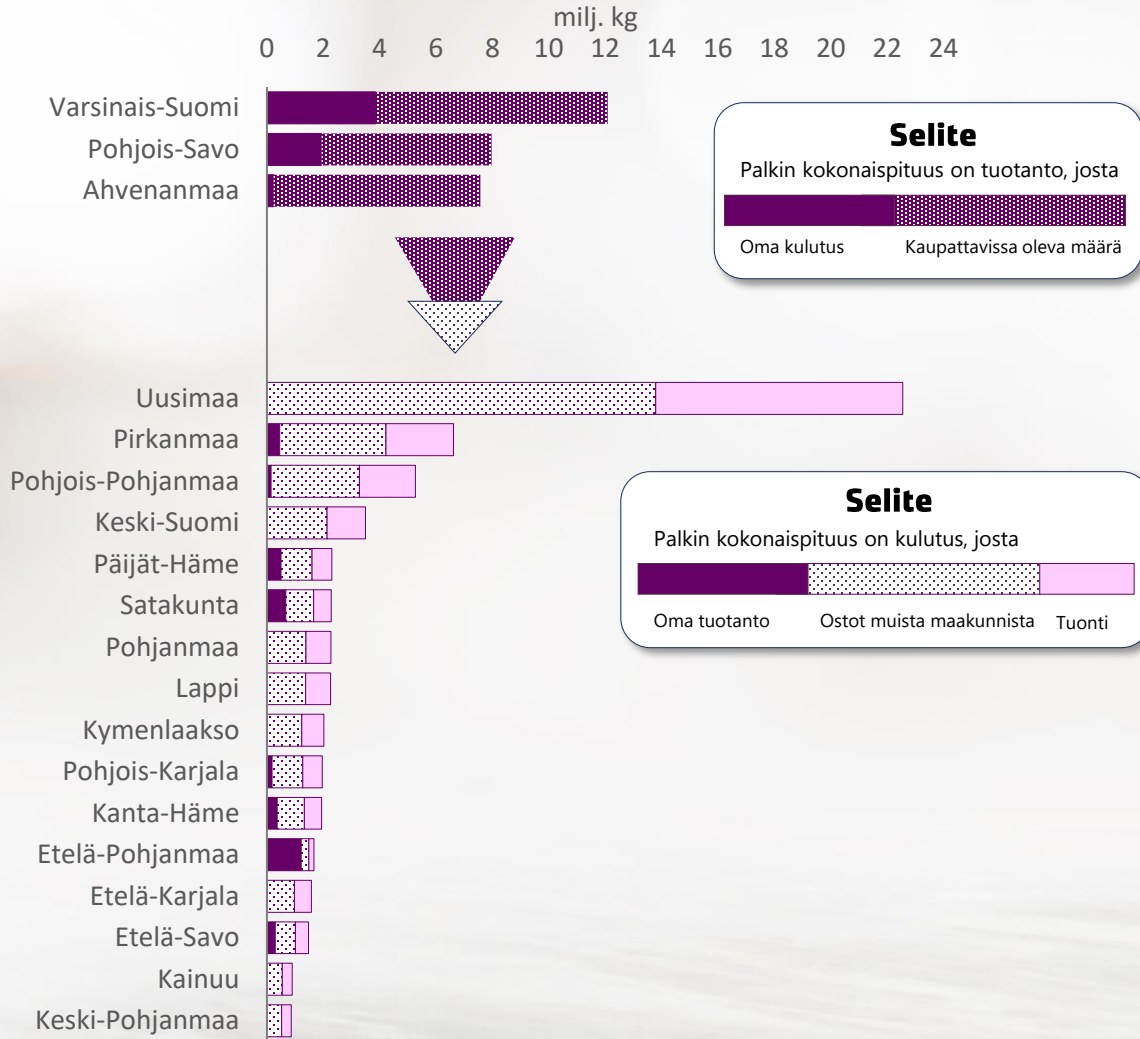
milj. kg

0 2 4 6 8 10 12 14 16 18 20 22 24

Varsinais-Suomi
Pohjois-Savo
Ahvenanmaa

Selite
Palkin kokonaispituus on tuotanto, josta
Oma kulutus
Kaupattavissa oleva määrä

Uusimaa
Pirkanmaa
Pohjois-Pohjanmaa
Keski-Suomi
Päijät-Häme
Satakunta
Pohjanmaa
Lappi
Kymenlaakso
Pohjois-Karjala
Kanta-Häme
Etelä-Pohjanmaa
Etelä-Karjala
Etelä-Savo
Kainuu
Keski-Pohjanmaa

Selite
Palkin kokonaispituus on kulutus, josta
Oma tuotanto
Ostot muista maakunnista
Tuonti